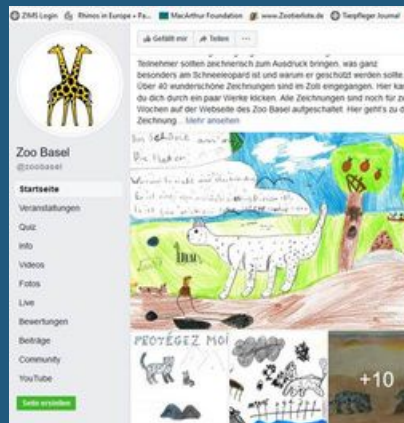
ZIMS Login  Rhinos in Europe - Fa...  MacArthur Foundation  www.Zootierliste.de  Tierpfleger Journal

Gefällt mir  Teilen  ···

Teilnehmer sollten zeichnerisch zum Ausdruck bringen, was ganz besonders am Schneeleopard ist und warum er geschützt werden sollte. Über 40 wunderschöne Zeichnungen sind im Zolli eingegangen. Hier kannst du dich durch ein paar Werke klicken. Alle Zeichnungen sind noch für zwei Wochen auf der Webseite des Zoo Basel aufgeschaltet. Hier geht's zu deiner Zeichnung... Mehr ansehen

Zoo Basel
@zoobasel

Startseite
Veranstaltungen
Quiz
Info
Videos
Fotos
Live
Bewertungen
Beiträge
Community
YouTube

Seite erstellen

Der Schnee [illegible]
Die Flocken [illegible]
Warum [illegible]
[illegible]

Irbis

PROTEGEZ MOI

+10